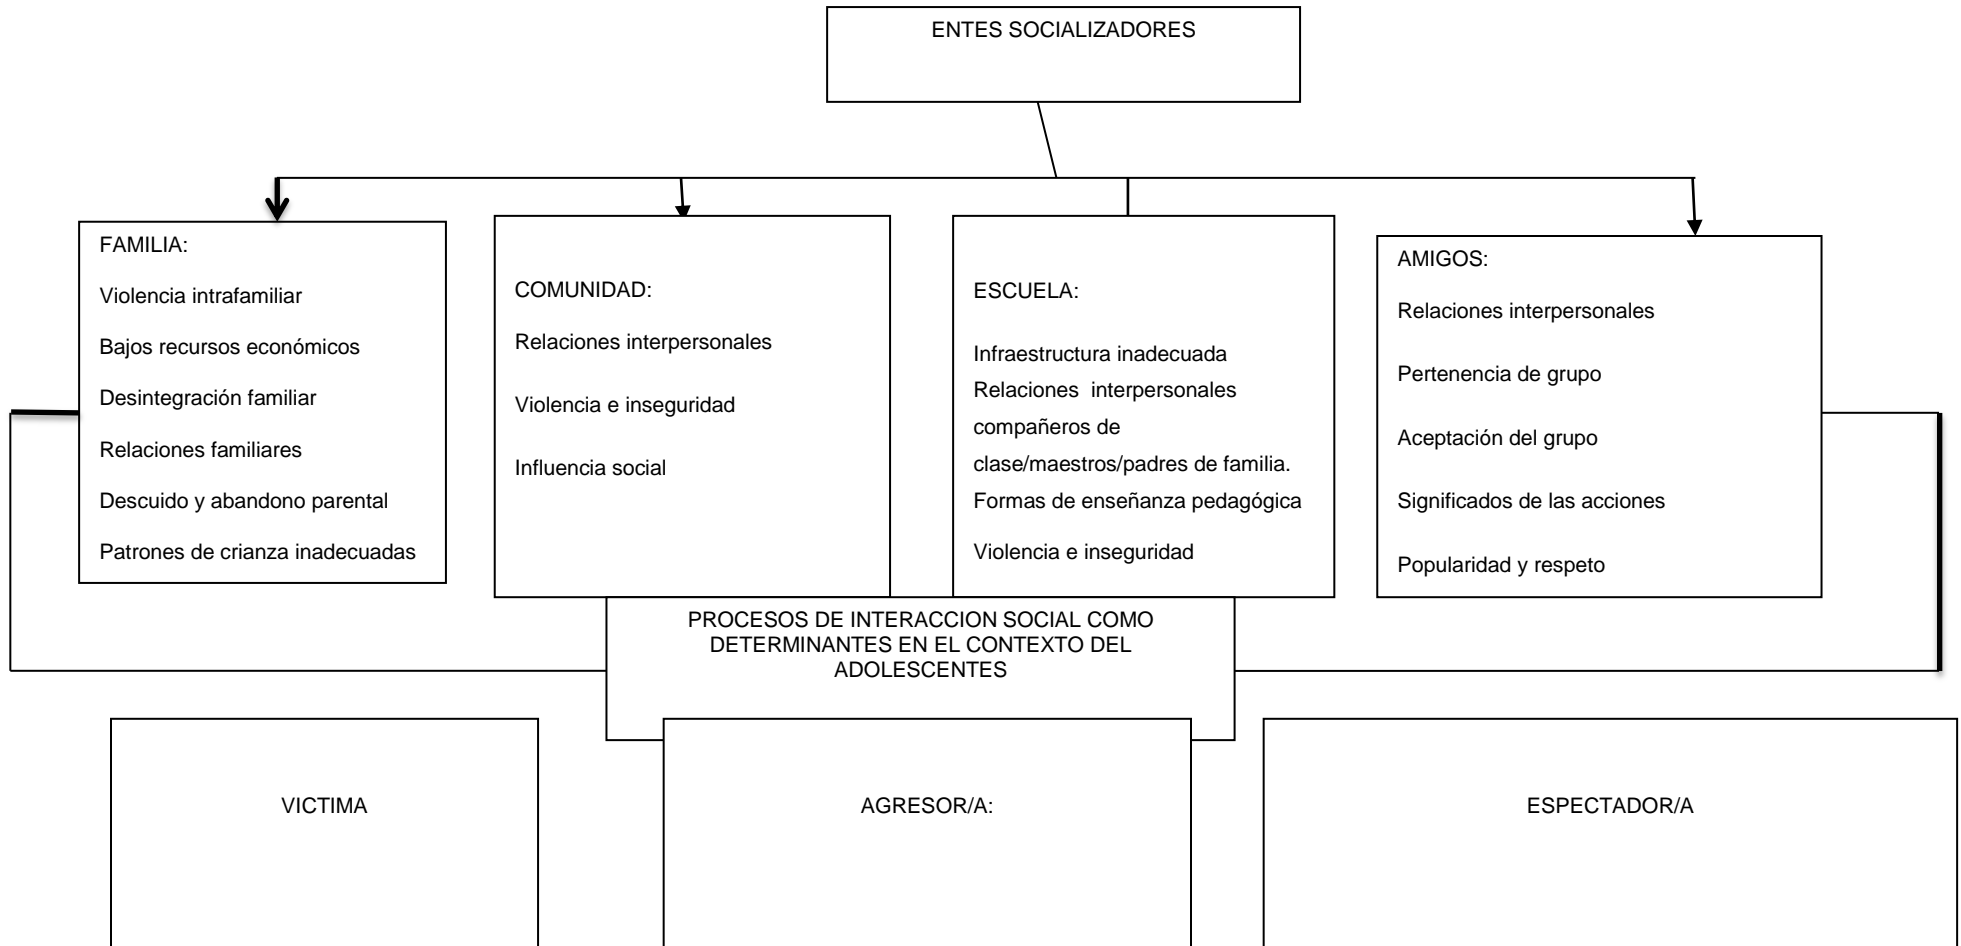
ENTES SOCIALIZADORES

FAMILIA:

Violencia intrafamiliar

Bajos recursos económicos

Desintegración familiar

Relaciones familiares

Descuido y abandono parental

Patrones de crianza inadecuadas

COMUNIDAD:

Relaciones interpersonales

Violencia e inseguridad

Influencia social

ESCUELA:

Infraestructura inadecuada
Relaciones interpersonales compañeros de clase/maestros/padres de familia.
Formas de enseñanza pedagógica

Violencia e inseguridad

AMIGOS:

Relaciones interpersonales

Pertenencia de grupo

Aceptación del grupo

Significados de las acciones

Popularidad y respeto

PROCESOS DE INTERACCION SOCIAL COMO DETERMINANTES EN EL CONTEXTO DEL ADOLESCENTES

VICTIMA

AGRESOR/A:

ESPECTADOR/A